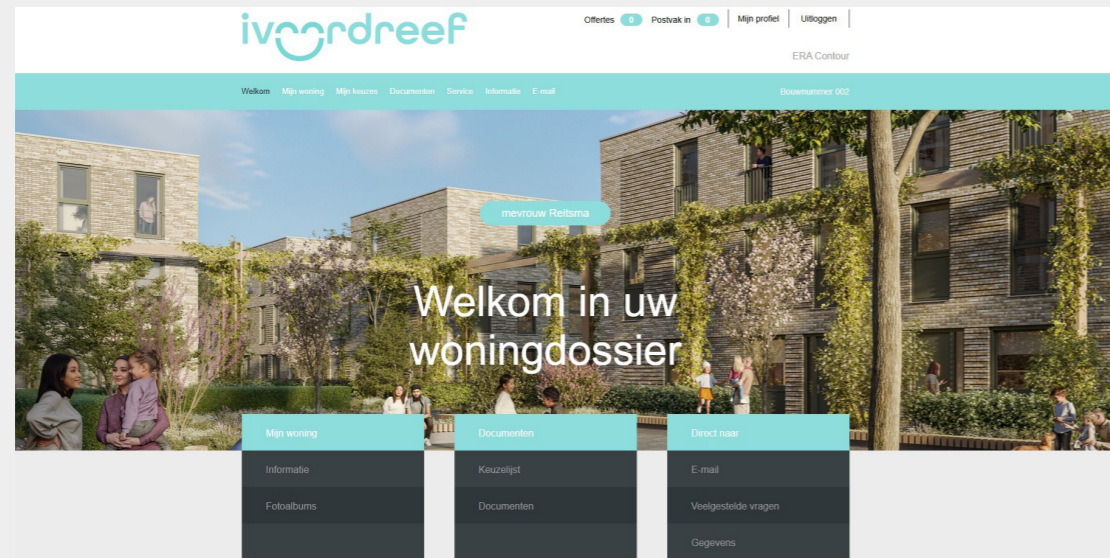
ivoordreef

Offertes 0 Postvak in 0 Mijn profiel Uitloggen

ERA Contour

Welkom Mijn woning Mijn keuzes Documenten Service Informatie E-mail

Bouwnummer 002

mevrouw Reitsma

Welkom in uw woningdossier

Mijn woning

Informatie

Fotoalbums

Documenten

Keuzelijst

Documenten

Direct naar

E-mail

Veelgestelde vragen

Gegevens